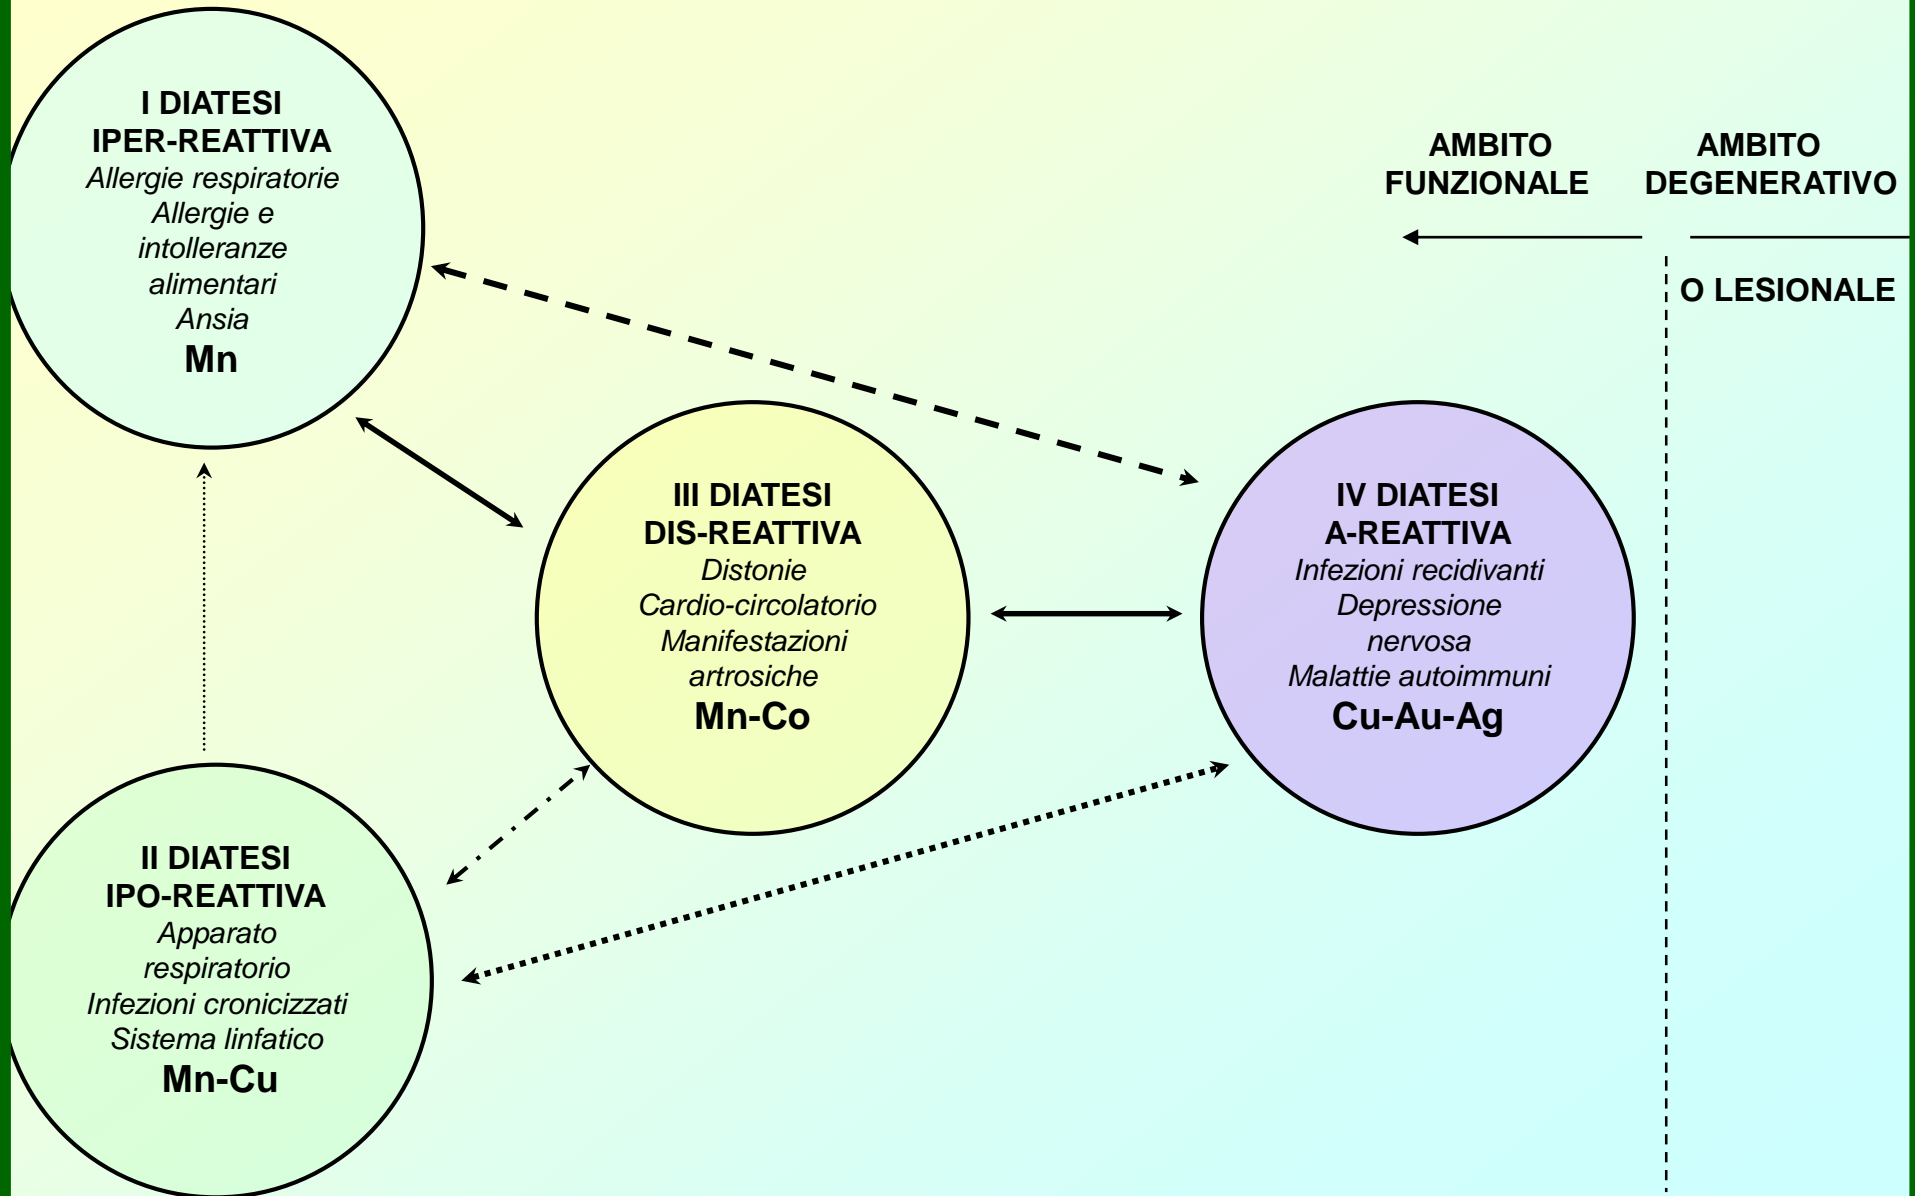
I DIATESI
IPER-REATTIVA
Allergie respiratorie
Allergie e intolleranze alimentari
Ansia
Mn

AMBITO FUNZIONALE

AMBITO DEGENERATIVO

O LESIONALE

III DIATESI
DIS-REATTIVA
Distonie
Cardio-circolatorio
Manifestazioni artrosiche
Mn-Co

IV DIATESI
A-REATTIVA
Infezioni recidivanti
Depressione nervosa
Malattie autoimmuni
Cu-Au-Ag

II DIATESI
IPO-REATTIVA
Apparato respiratorio
Infezioni cronicizzati
Sistema linfatico
Mn-Cu